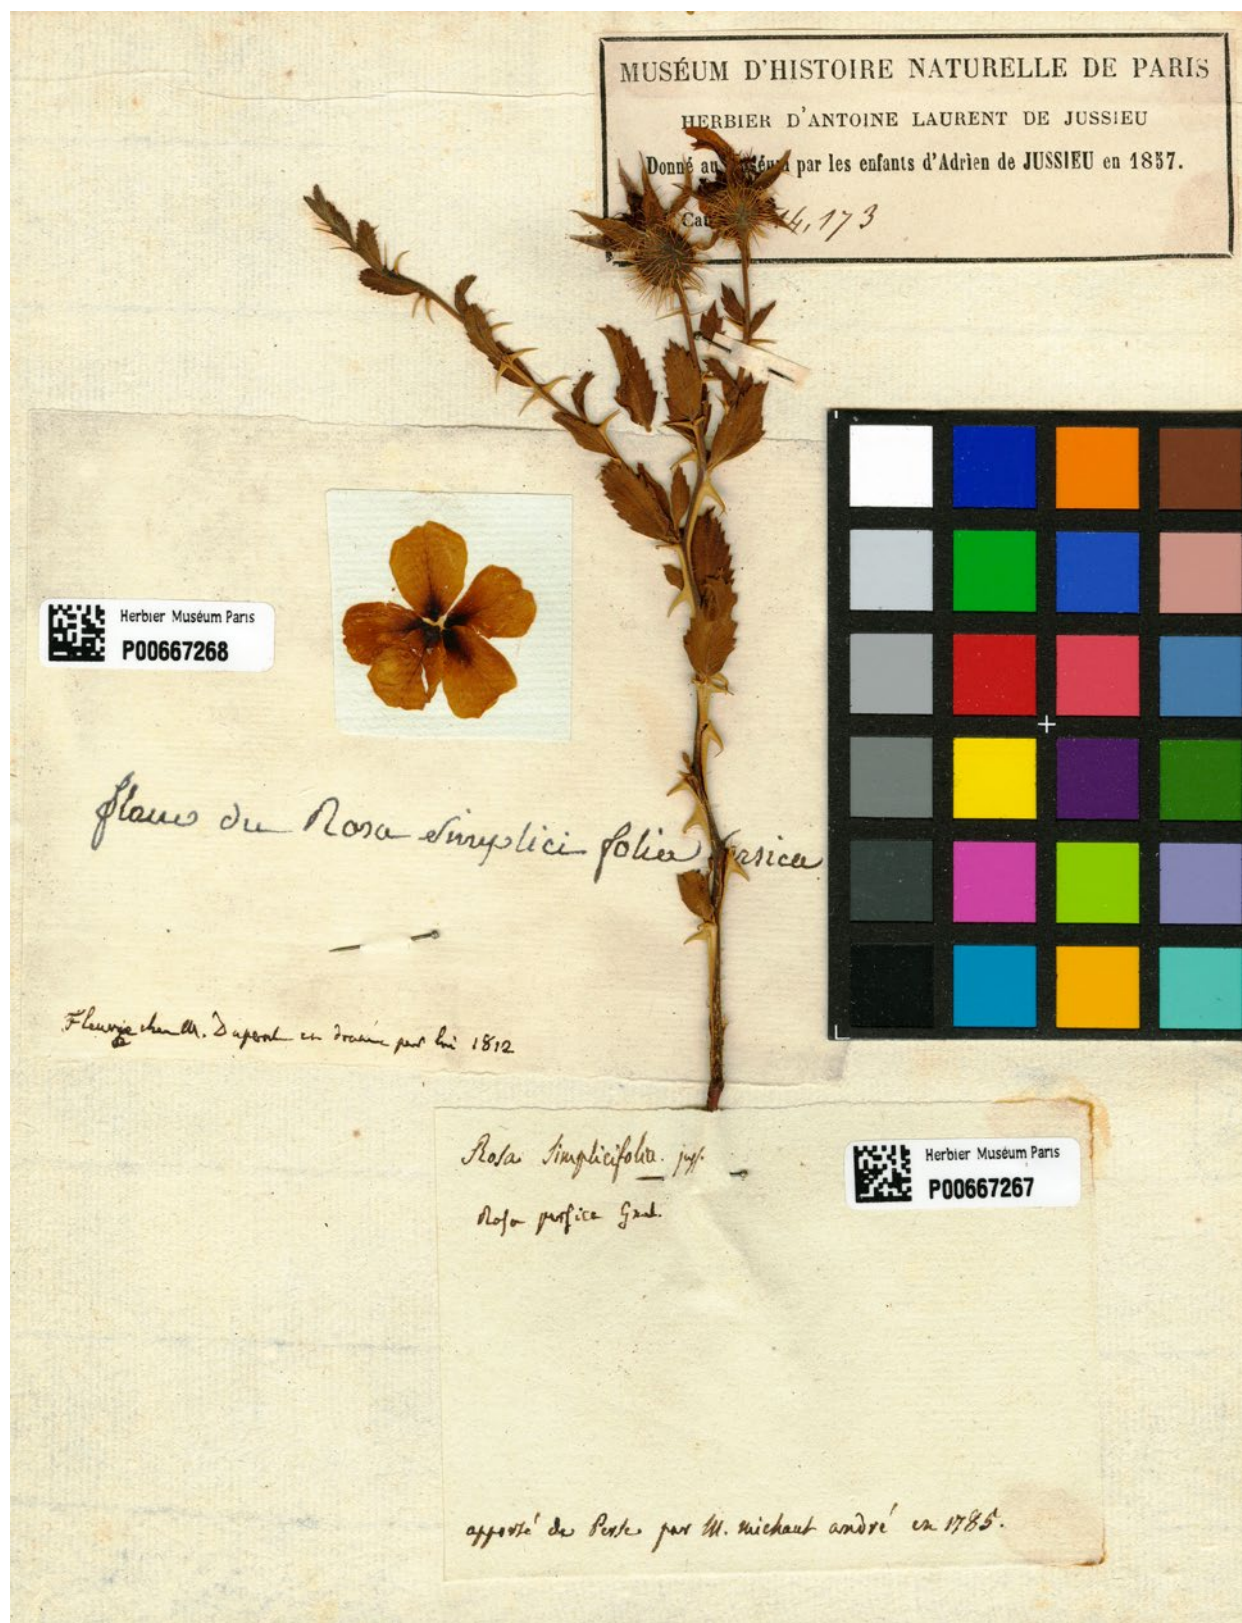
MUSÉUM D'HISTOIRE NATURELLE DE PARIS
HERBIER D'ANTOINE LAURENT DE JUSSIEU
Donné au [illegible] par les enfants d'Adrien de JUSSIEU en 1857.
Cat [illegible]4,173

Herbier Muséum Paris
P00667268

fleurs du Rosa simplici folia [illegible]sica

Fleurie chez M. Dupont en dessiné par lui 1812

Rosa simplicifolia. juss.
Rosa persica Gmel.

Herbier Muséum Paris
P00667267

apporté de Perse par M. michaut andré en 1785.